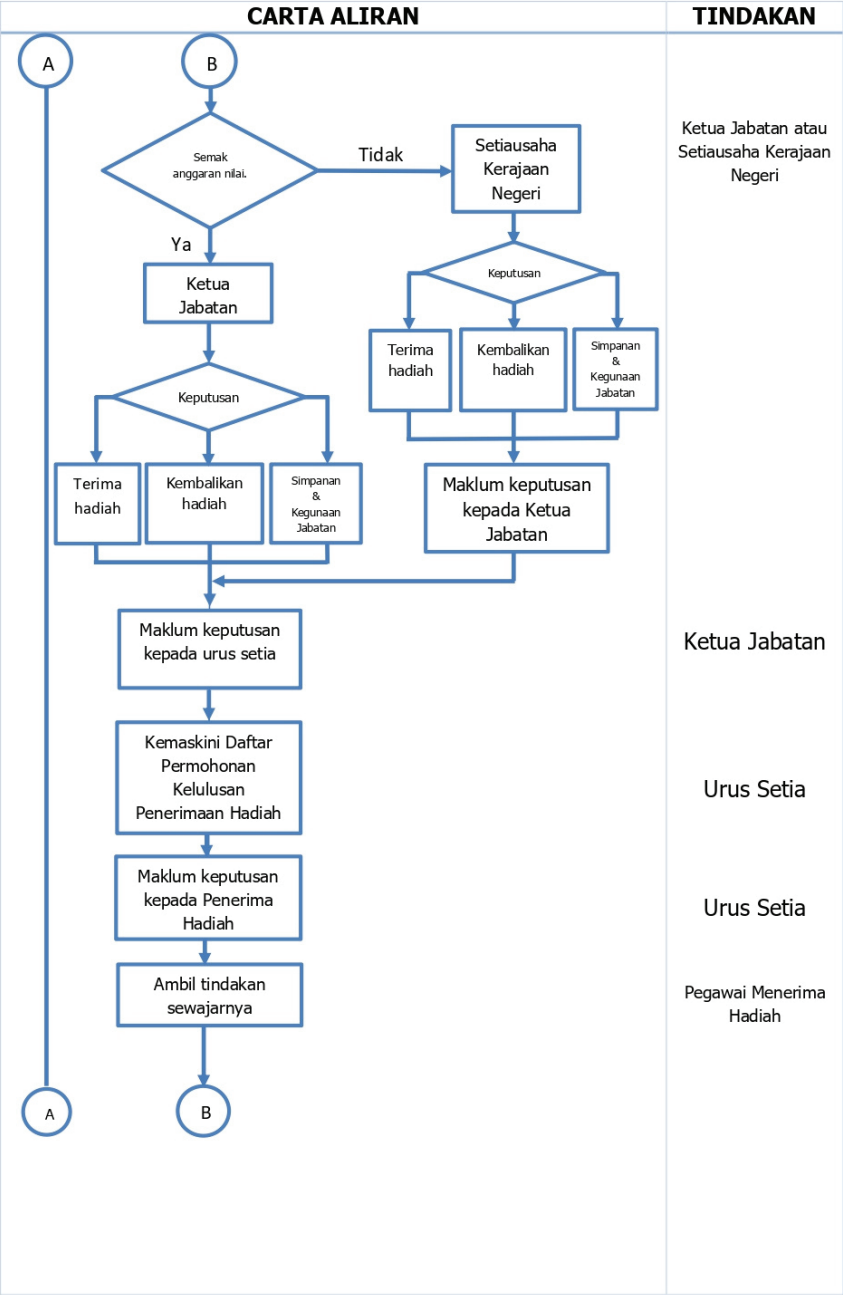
CARTA ALIRAN

TINDAKAN

A

B

Semak anggaran nilai.

Tidak

Setiausaha Kerajaan Negeri

Ketua Jabatan atau Setiausaha Kerajaan Negeri

Ya

Ketua Jabatan

Keputusan

Terima hadiah

Kembalikan hadiah

Simpanan & Kegunaan Jabatan

Keputusan

Terima hadiah

Kembalikan hadiah

Simpanan & Kegunaan Jabatan

Maklum keputusan kepada Ketua Jabatan

Maklum keputusan kepada urus setia

Ketua Jabatan

Kemaskini Daftar Permohonan Kelulusan Penerimaan Hadiah

Urus Setia

Maklum keputusan kepada Penerima Hadiah

Urus Setia

Ambil tindakan sewajarnya

Pegawai Menerima Hadiah

A

B